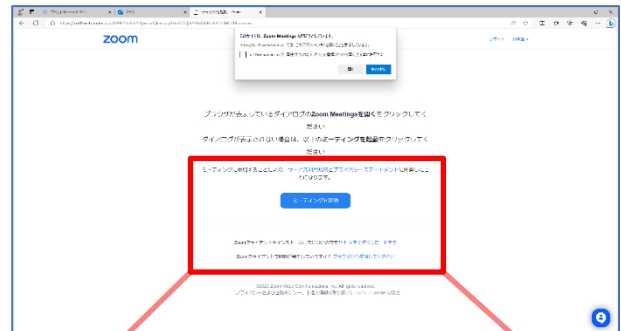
zoom

Zoom Meetings

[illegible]

キャンセル

ブラウザが表示しているダイアログのZoom Meetingsを開くをクリックしてください

ダイアログが表示されない場合は、以下のミーティングを起動をクリックしてください

ミーティングに参加することにより、サービス利用規約とプライバシーステートメントに同意したことになります。

ミーティングを起動

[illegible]

©2023 Zoom Video Communications, Inc. All rights reserved.
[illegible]